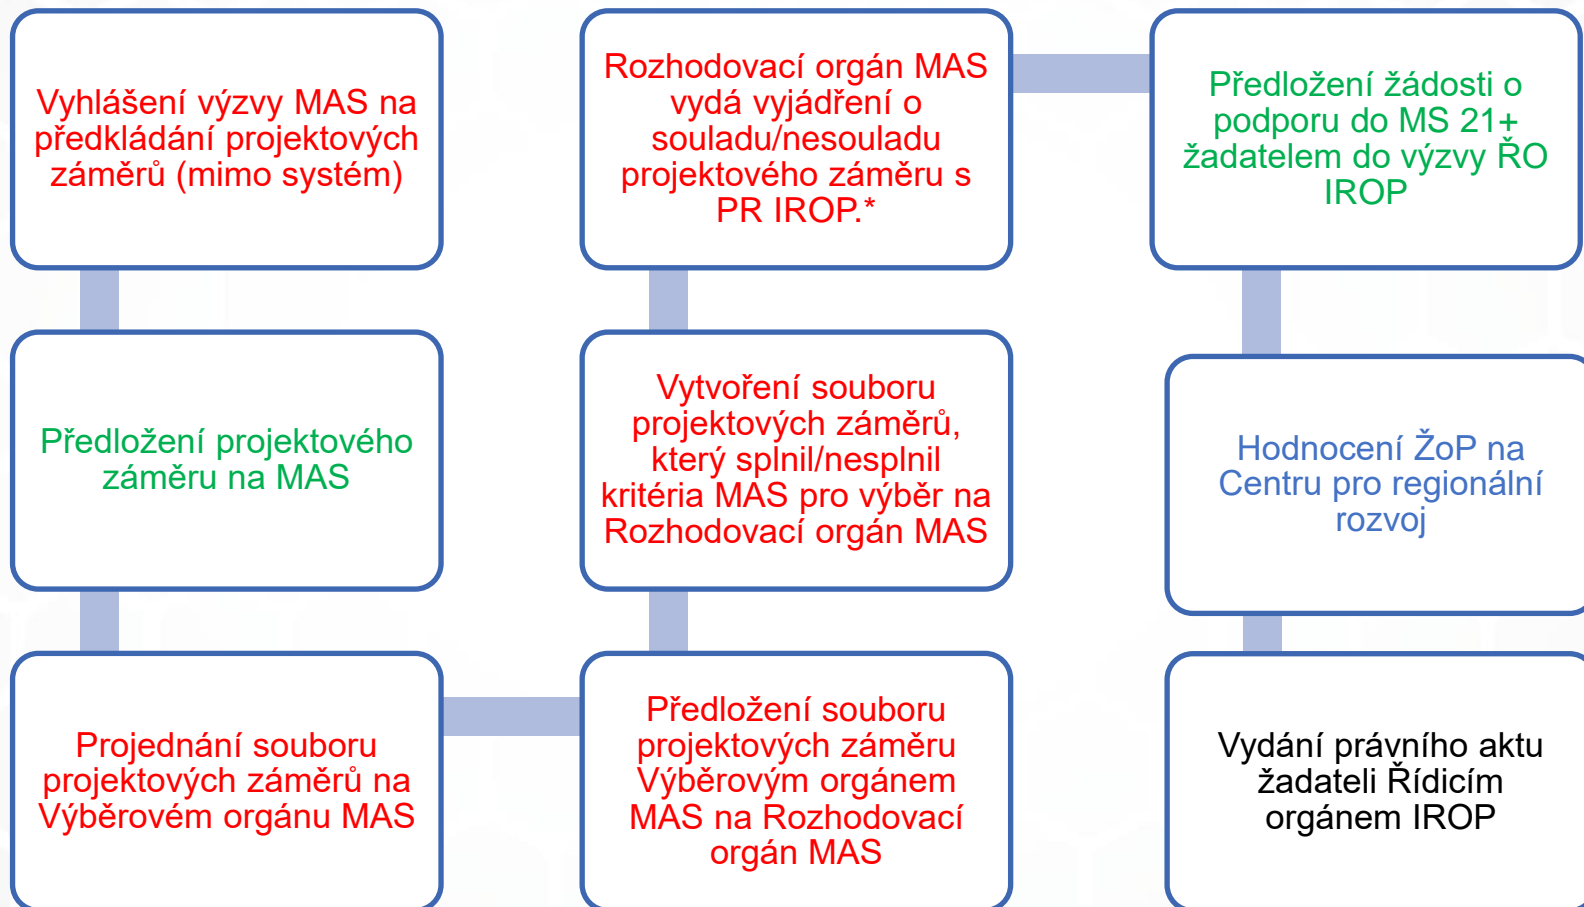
Vyhlášení výzvy MAS na předkládání projektových záměrů (mimo systém)

Předložení projektového záměru na MAS

Projednání souboru projektových záměrů na Výběrovém orgánu MAS

Předložení souboru projektových záměru Výběrovým orgánem MAS na Rozhodovací orgán MAS

Vytvoření souboru projektových záměrů, který splnil/nesplnil kritéria MAS pro výběr na Rozhodovací orgán MAS

Rozhodovací orgán MAS vydá vyjádření o souladu/nesouladu projektového záměru s PR IROP.*

Předložení žádosti o podporu do MS 21+ žadatelem do výzvy ŘO IROP

Hodnocení ŽoP na Centru pro regionální rozvoj

Vydání právního aktu žadateli Řídicím orgánem IROP